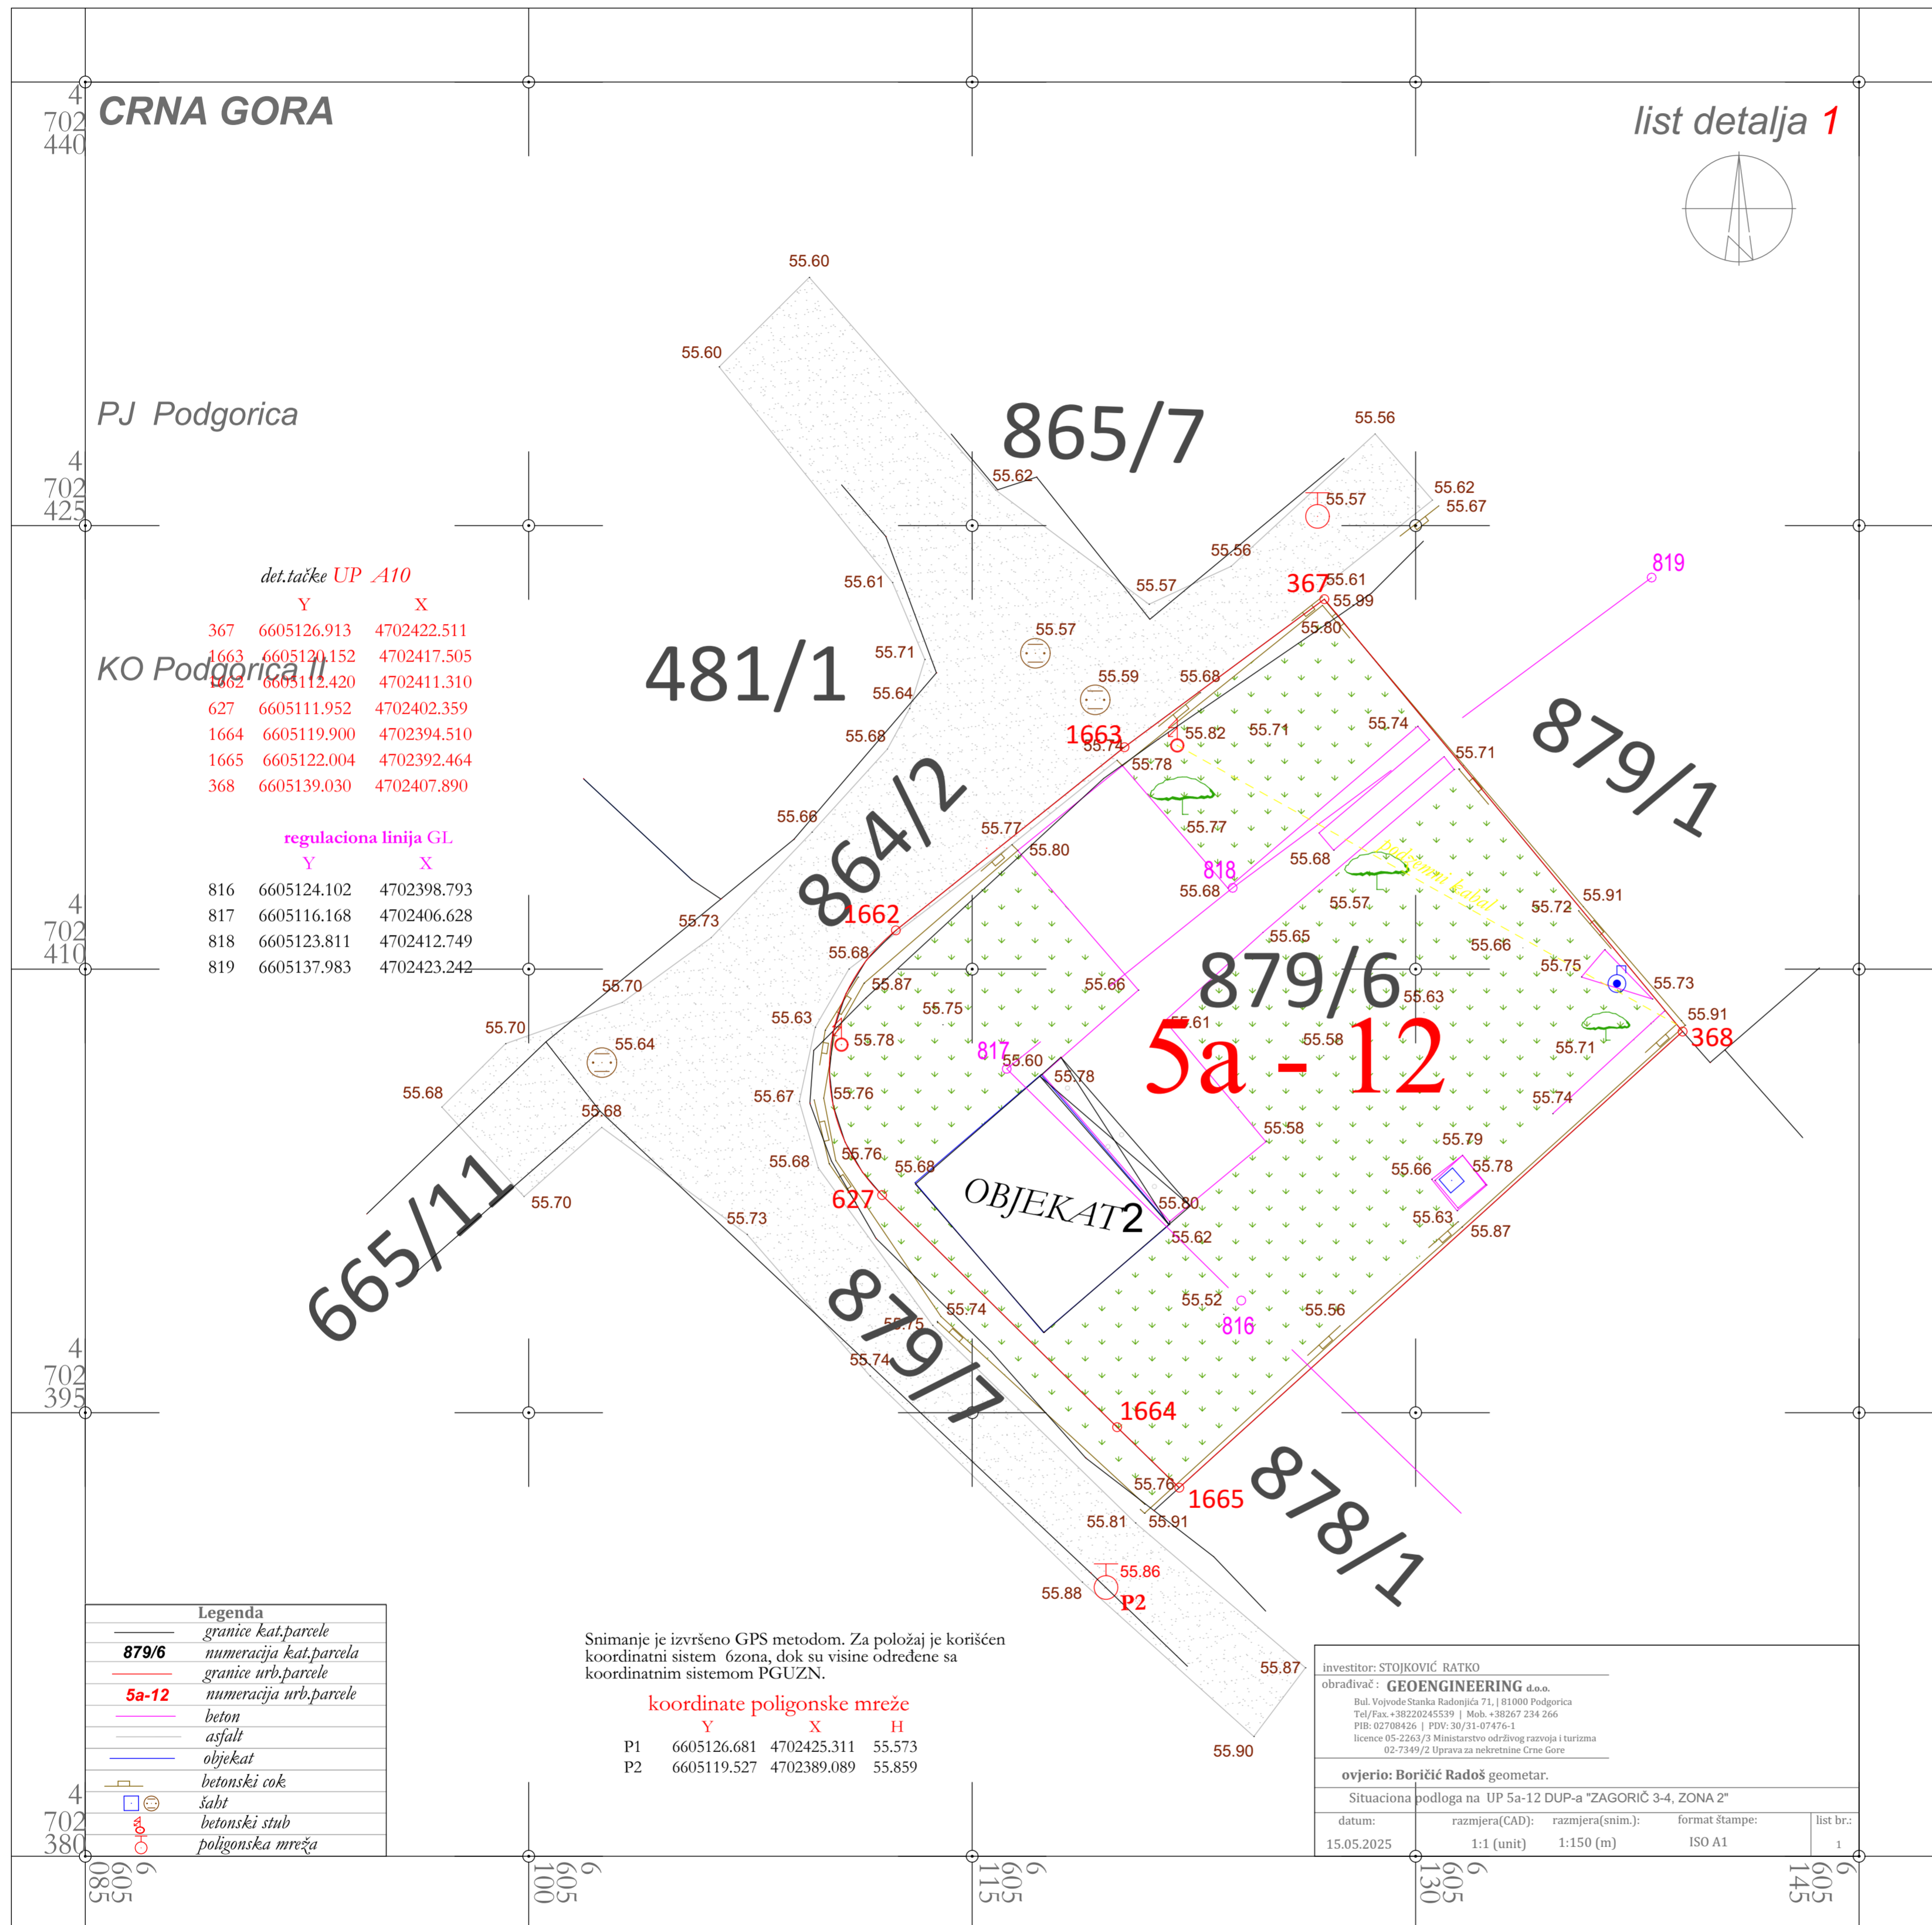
CRNA GORA

list detalja 1

PJ Podgorica

KO Podgorica II

4 702 440

4 702 425

4 702 410

4 702 395

4 702 380

det.tačke UP A10

| | Y | X |
|---|---|---|
| 367 | 6605126.913 | 4702422.511 |
| 1663 | 6605120.152 | 4702417.505 |
| 1662 | 6605112.420 | 4702411.310 |
| 627 | 6605111.952 | 4702402.359 |
| 1664 | 6605119.900 | 4702394.510 |
| 1665 | 6605122.004 | 4702392.464 |
| 368 | 6605139.030 | 4702407.890 |

regulaciona linija GL

| | Y | X |
|---|---|---|
| 816 | 6605124.102 | 4702398.793 |
| 817 | 6605116.168 | 4702406.628 |
| 818 | 6605123.811 | 4702412.749 |
| 819 | 6605137.983 | 4702423.242 |

865/7
481/1
864/2
879/1
879/6
5a - 12
OBJEKAT 2
665/11
879/7
878/1

367 1663 1662 627 1664 1665 368 816 817 818 819 P2

55.60 55.60 55.62 55.56 55.57 55.62 55.67 55.56 55.57 55.61 55.99 55.80 55.61 55.57 55.71 55.64 55.59 55.68 55.68 55.74 55.82 55.71 55.74 55.78 55.71 55.66 55.77 55.77 55.80 55.68 55.68 55.57 55.91 55.72 55.73 55.68 55.65 55.66 55.75 55.73 55.70 55.87 55.75 55.66 55.63 55.91 55.70 55.63 55.61 55.64 55.78 55.60 55.58 55.71 55.78 55.68 55.67 55.76 55.74 55.68 55.58 55.79 55.68 55.76 55.68 55.66 55.78 55.70 55.80 55.63 55.73 55.62 55.87 55.74 55.52 55.56 55.75 55.74 55.76 55.81 55.91 55.86 55.88 55.87 55.90

Podzemni kabal

Legenda
granice kat.parcele
879/6 numeracija kat.parcela
granice urb.parcele
5a-12 numeracija urb.parcele
beton
asfalt
objekat
betonski cok
šaht
betonski stub
poligonska mreža

Snimanje je izvršeno GPS metodom. Za položaj je korišćen koordinatni sistem 6zona, dok su visine određene sa koordinatnim sistemom PGUZN.

koordinate poligonske mreže

| | Y | X | H |
|---|---|---|---|
| P1 | 6605126.681 | 4702425.311 | 55.573 |
| P2 | 6605119.527 | 4702389.089 | 55.859 |

investitor: STOJKOVIĆ RATKO
obrađivač: GEOENGINEERING d.o.o.
Bul. Vojvode Stanka Radonjića 71, | 81000 Podgorica
Tel/Fax.+38220245539 | Mob. +38267 234 266
PIB: 02708426 | PDV: 30/31-07476-1
licence 05-2263/3 Ministarstvo održivog razvoja i turizma
02-7349/2 Uprava za nekretnine Crne Gore
ovjerio: Boričić Radoš geometar.
Situaciona podloga na UP 5a-12 DUP-a "ZAGORIČ 3-4, ZONA 2"

| datum: | razmjera(CAD): | razmjera(snim.): | format štampe: | list br.: |
|---|---|---|---|---|
| 15.05.2025 | 1:1 (unit) | 1:150 (m) | ISO A1 | 1 |

6 605 085
6 605 100
6 605 115
6 605 130
6 605 145